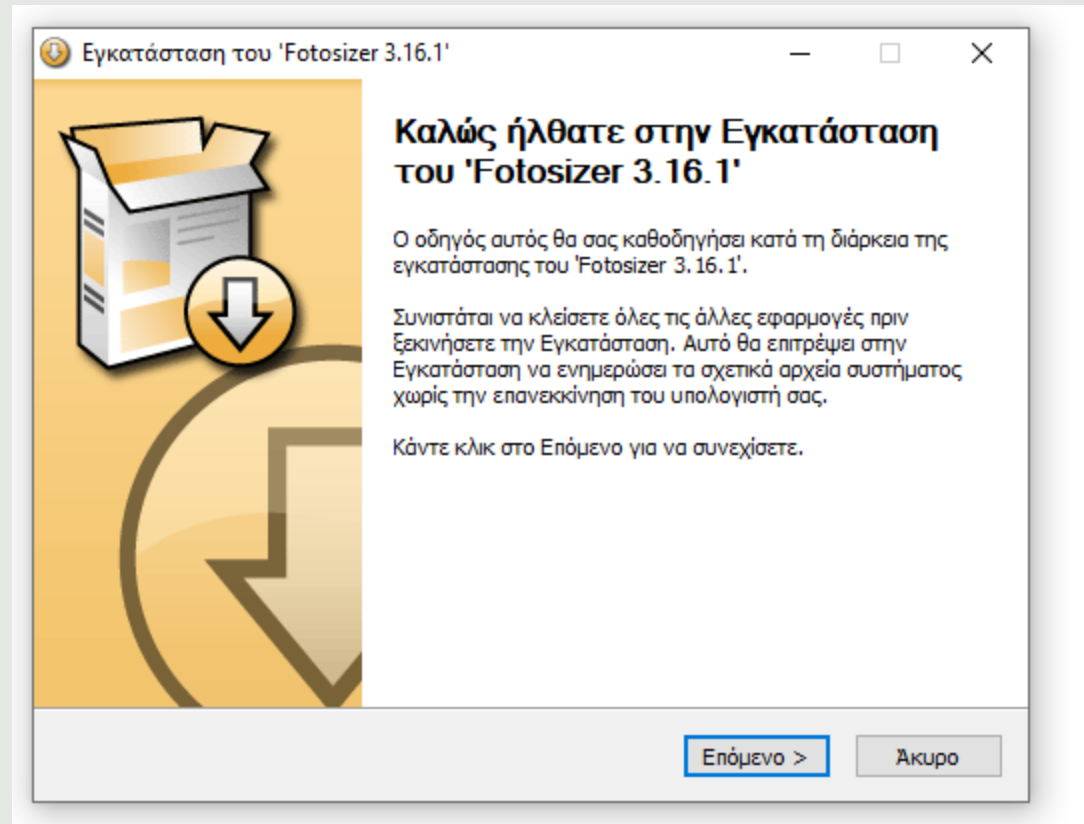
Εγκατάσταση του 'Fotosizer 3.16.1'

Καλώς ήλθατε στην Εγκατάσταση του 'Fotosizer 3.16.1'

Ο οδηγός αυτός θα σας καθοδηγήσει κατά τη διάρκεια της εγκατάστασης του 'Fotosizer 3.16.1'.

Συνιστάται να κλείσετε όλες τις άλλες εφαρμογές πριν ξεκινήσετε την Εγκατάσταση. Αυτό θα επιτρέψει στην Εγκατάσταση να ενημερώσει τα σχετικά αρχεία συστήματος χωρίς την επανεκκίνηση του υπολογιστή σας.

Κάντε κλικ στο Επόμενο για να συνεχίσετε.

Επόμενο >

Άκυρο